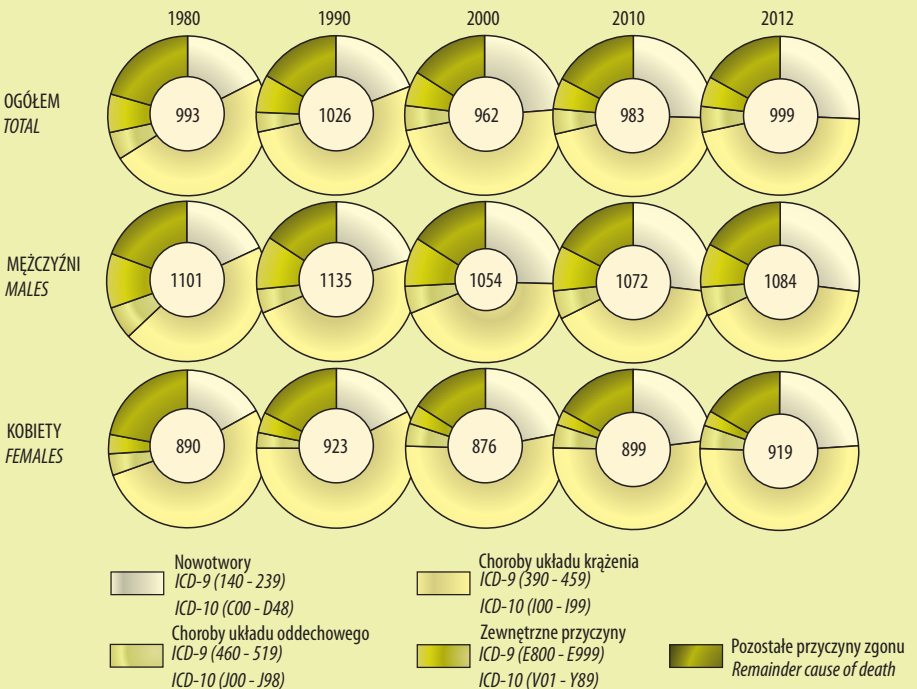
1980 1990 2000 2010 2012

OGÓŁEM
*TOTAL*

993 1026 962 983 999

MĘŻCZYŹNI
*MALES*

1101 1135 1054 1072 1084

KOBIETY
*FEMALES*

890 923 876 899 919

Nowotwory
*ICD-9 (140 - 239)*
*ICD-10 (C00 - D48)*

Choroby układu krążenia
*ICD-9 (390 - 459)*
*ICD-10 (I00 - I99)*

Choroby układu oddechowego
*ICD-9 (460 - 519)*
*ICD-10 (J00 - J98)*

Zewnętrzne przyczyny
*ICD-9 (E800 - E999)*
*ICD-10 (V01 - Y89)*

Pozostałe przyczyny zgonu
*Remainder cause of death*